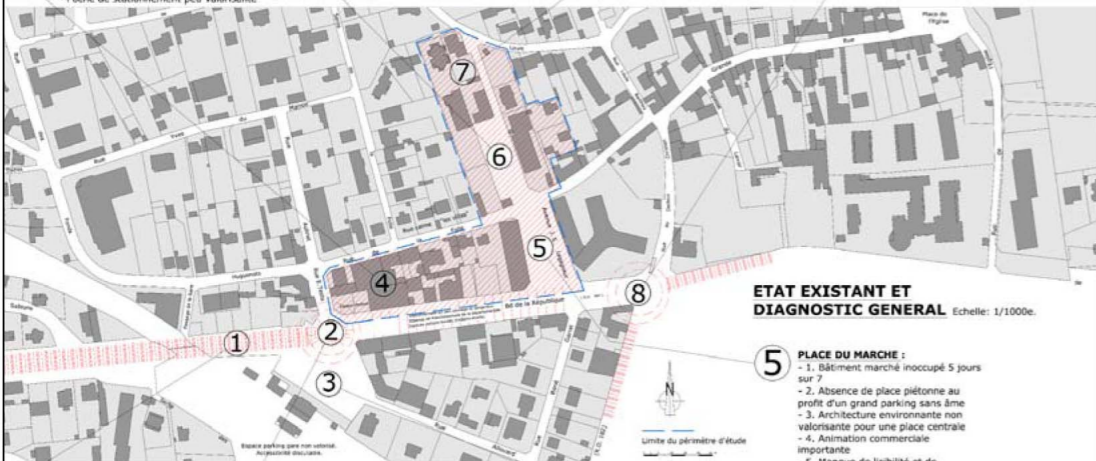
Poche de stationnement peu valorisante

7

6

5

4

1

2

3

8

Rue

Rue Victor Hugo

Rue du Marché

Place de l'Eglise

Bd de la République

ETAT EXISTANT ET DIAGNOSTIC GENERAL Echelle: 1/1000e.

5

PLACE DU MARCHE :
- 1. Bâtiment marché inoccupé 5 jours sur 7
- 2. Absence de place piétonne au profit d'un grand parking sans âme
- 3. Architecture environnante non valorisante pour une place centrale
- 4. Animation commerciale importante
- 5. Manque de lisibilité et de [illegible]

N

Limite du périmètre d'étude

Espace parking gare non valorisé. Accessibilité discutable.